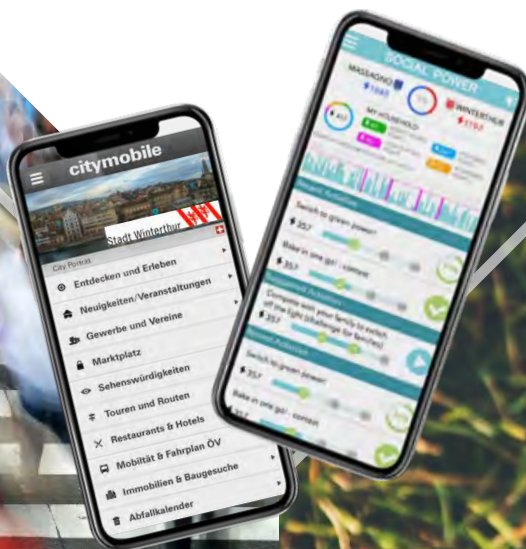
citymobile

Stadt Winterthur

City Portal

Entdecken und Erleben

Neuigkeiten/Veranstaltungen

Gewerbe und Vereine

Marktplatz

Sehenswürdigkeiten

Touren und Routen

Restaurants & Hotels

Mobilität & Fahrplan ÖV

Immobilien & Baugesuche

Abfallkalender

SOCIAL POWER

MASSAGNO

WINTERTHUR

MY HOUSEHOLD

Recent Activities

Switch to green power!

$ 35.7

Bake in one go! - contest

$ 35.7

Suggested Activities

Compete with your family to switch off the light (challenge for families)

$ 35.7

Recent Activities

Switch to green power!

$ 35.7

Bake in one go! - contest